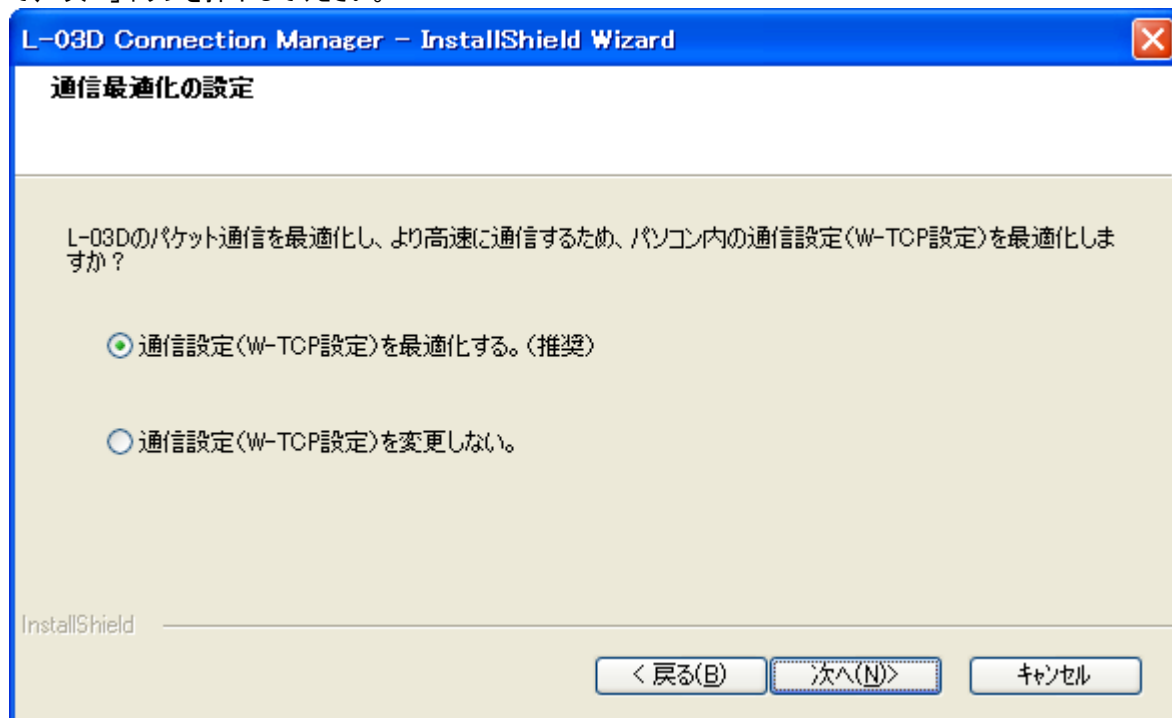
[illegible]

L-03D Connection Manager - InstallShield Wizard

通信最適化の設定

L-03Dのパケット通信を最適化し、より高速に通信するため、パソコン内の通信設定(W-TCP設定)を最適化しますか？

通信設定(W-TCP設定)を最適化する。(推奨)

通信設定(W-TCP設定)を変更しない。

InstallShield

< 戻る(B) 次へ(N)> キャンセル